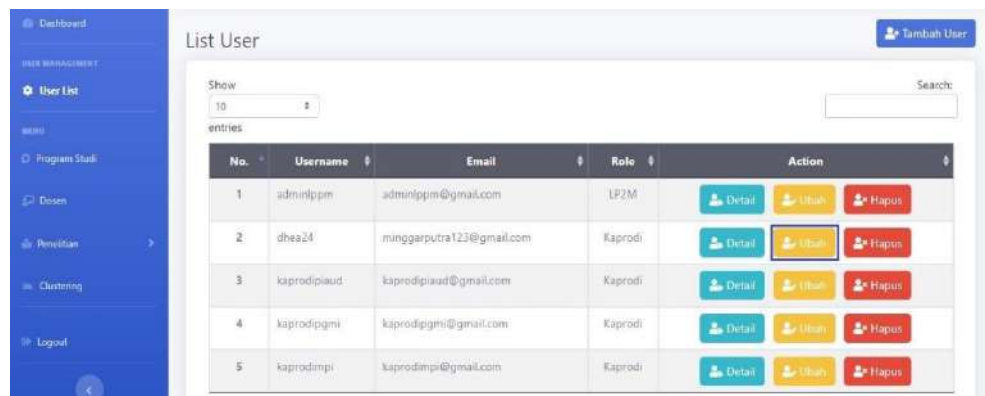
Dashboard

USER MANAGEMENT

User List

MENU

Program Studi

Dosen

Penelitian

Clustering

Logout

List User

Tambah User

Show
10
entries

Search:

| No. | Username | Email | Role | Action |
|---|---|---|---|---|
| 1 | adminlppm | adminlppm@gmail.com | LP2M | Detail Ubah Hapus |
| 2 | dhea24 | minggarputra123@gmail.com | Kaprodi | Detail Ubah Hapus |
| 3 | kaprodipiaud | kaprodipiaud@gmail.com | Kaprodi | Detail Ubah Hapus |
| 4 | kaprodipgmi | kaprodipgmi@gmail.com | Kaprodi | Detail Ubah Hapus |
| 5 | kaprodimpi | kaprodimpi@gmail.com | Kaprodi | Detail Ubah Hapus |